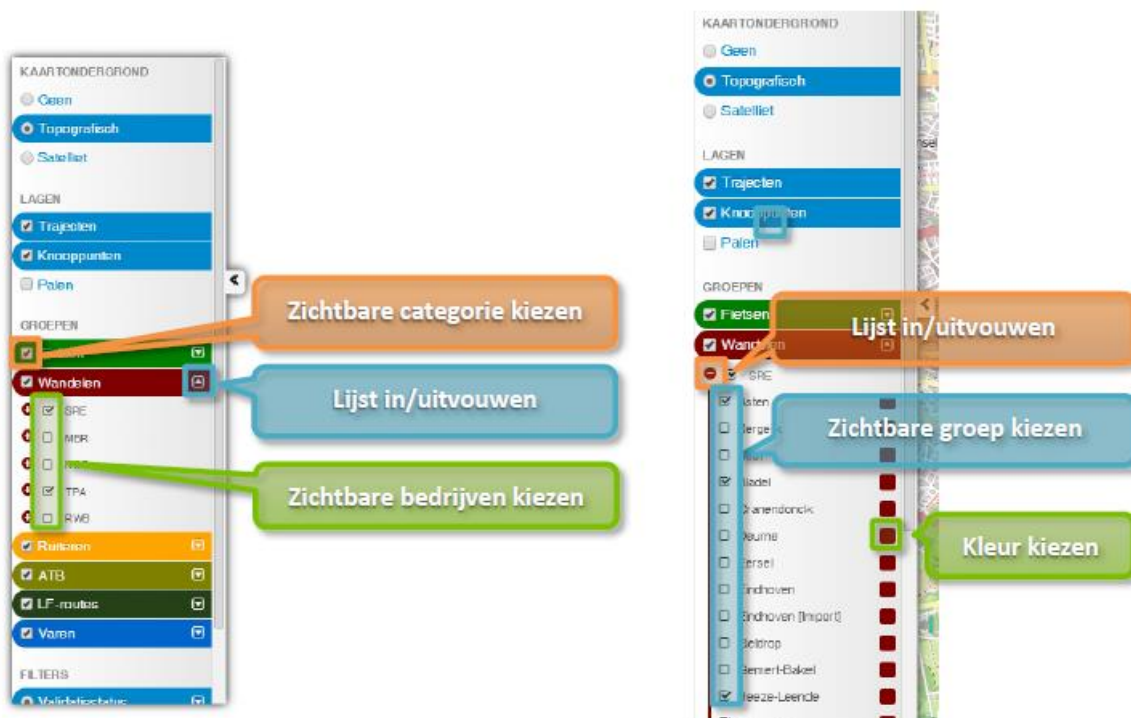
KAARTONDERGROND
Geen
Topografisch
Satelliet

LAGEN
Trajecten
Knooppunten
Palen

GROEPEN
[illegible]
Wandelen
SRE
MBR
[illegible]
TPA
RWB
Ruiteren
ATB
LF-routes
Varen

FILTERS
Validatiestatus

Zichtbare categorie kiezen
Lijst in/uitvouwen
Zichtbare bedrijven kiezen

KAARTONDERGROND
Geen
Topografisch
Satelliet

LAGEN
Trajecten
Knooppunten
Palen

GROEPEN
Fietsen
Wandelen
SRE
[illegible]sten
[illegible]erge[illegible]
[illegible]
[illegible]adel
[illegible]ranendonck
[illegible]eurne
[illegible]ersel
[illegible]ndhoven
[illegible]ndhoven [Import]
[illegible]eldrop
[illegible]emert-Bakel
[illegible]eeze-Leende

Lijst in/uitvouwen
Zichtbare groep kiezen
Kleur kiezen